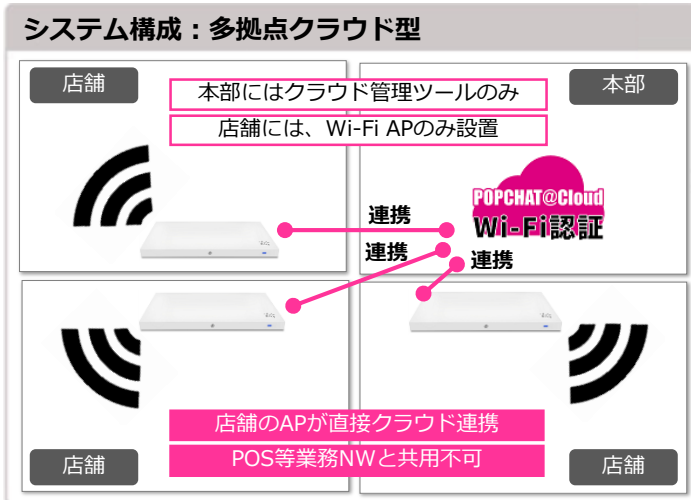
システム構成：多拠点クラウド型

店舗

本部

本部にはクラウド管理ツールのみ

店舗には、Wi-Fi APのみ設置

POPCHAT@Cloud
Wi-Fi認証

連携

連携

連携

店舗のAPが直接クラウド連携

POS等業務NWと共用不可

店舗

店舗